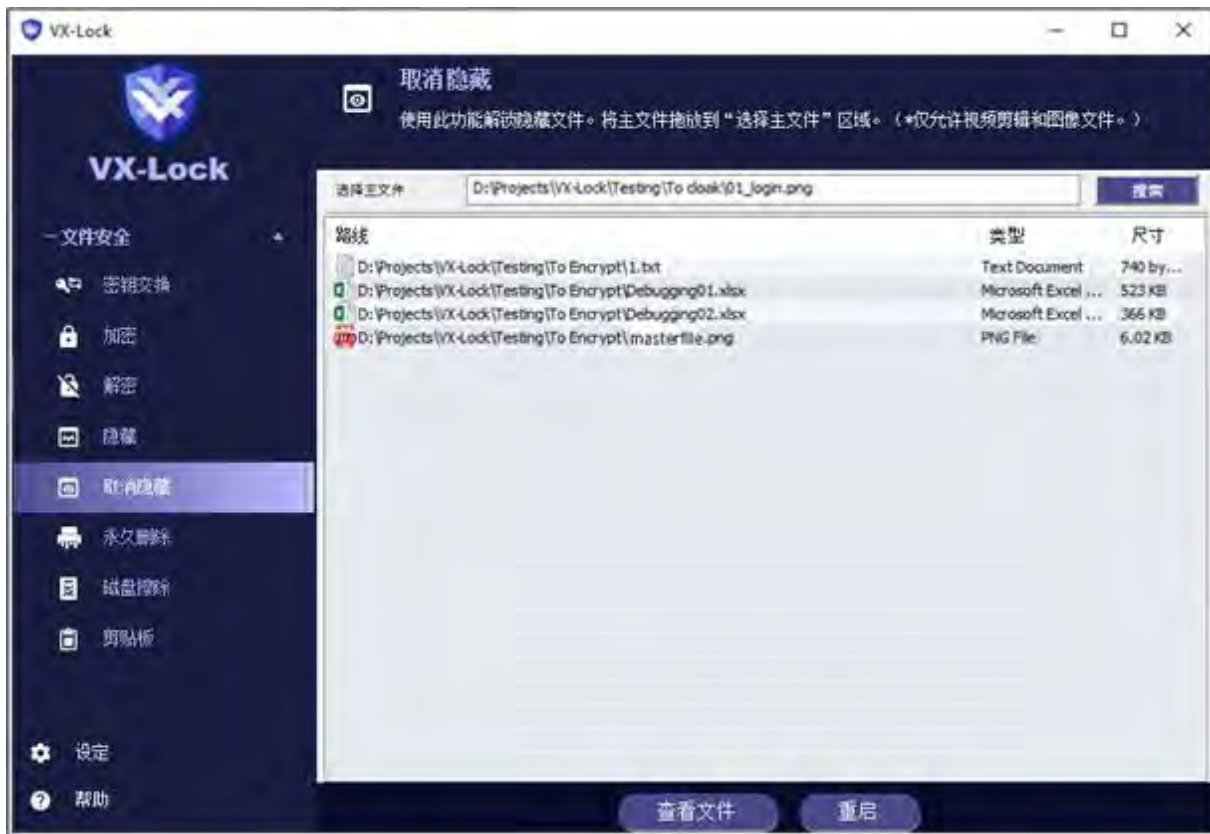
VX-Lock

VX-Lock

取消隐藏

使用此功能解锁隐藏文件。将主文件拖放到"选择主文件"区域。（*仅允许视频剪辑和图像文件。）

- 文件安全
密钥交换
加密
解密
隐藏
取消隐藏
永久删除
磁盘擦除
剪贴板

设定
帮助

选择主文件 D:\Projects\VX-Lock\Testing\To cloak\01_login.png 搜索

| 路线 | 类型 | 尺寸 |
|---|---|---|
| D:\Projects\VX-Lock\Testing\To Encrypt\1.txt | Text Document | 740 by... |
| D:\Projects\VX-Lock\Testing\To Encrypt\Debugging01.xlsx | Microsoft Excel ... | 523 KB |
| D:\Projects\VX-Lock\Testing\To Encrypt\Debugging02.xlsx | Microsoft Excel ... | 366 KB |
| D:\Projects\VX-Lock\Testing\To Encrypt\masterfile.png | PNG File | 6.02 KB |

查看文件 重启